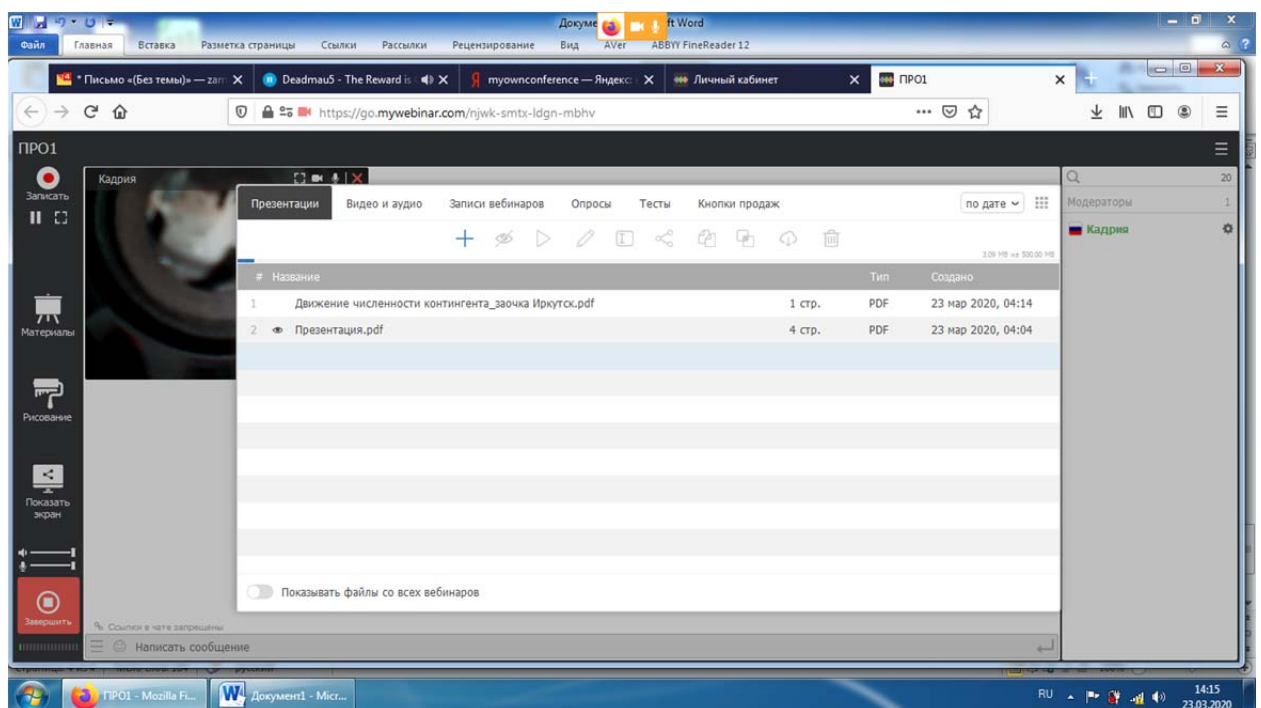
Докуме ft Word

Файл Главная Вставка Разметка страницы Ссылки Рассылки Рецензирование Вид AVer ABBYY FineReader 12

* Письмо «(Без темы)» — zam ✕ | Deadmau5 - The Reward is ✕ | myownconference — Яндекс ✕ | Личный кабинет ✕ | ПРО1 ✕

https://go.mywebinar.com/njwk-smtx-ldgn-mbhv

ПРО1

Записать

Кадрия

Презентации | Видео и аудио | Записи вебинаров | Опросы | Тесты | Кнопки продаж | по дате

3.06 MB из 500.00 MB

| # | Название | | Тип | Создано |
|---|---|---|---|---|
| 1 | Движение численности контингента_заочка Иркутск.pdf | 1 стр. | PDF | 23 мар 2020, 04:14 |
| 2 | Презентация.pdf | 4 стр. | PDF | 23 мар 2020, 04:04 |

Показывать файлы со всех вебинаров

Материалы

Рисование

Показать экран

Завершить

Ссылки в чате запрещены

Написать сообщение

20

Модераторы 1

Кадрия

ПРО1 - Mozilla Fi... Документ1 - Micr...

RU 14:15 23.03.2020